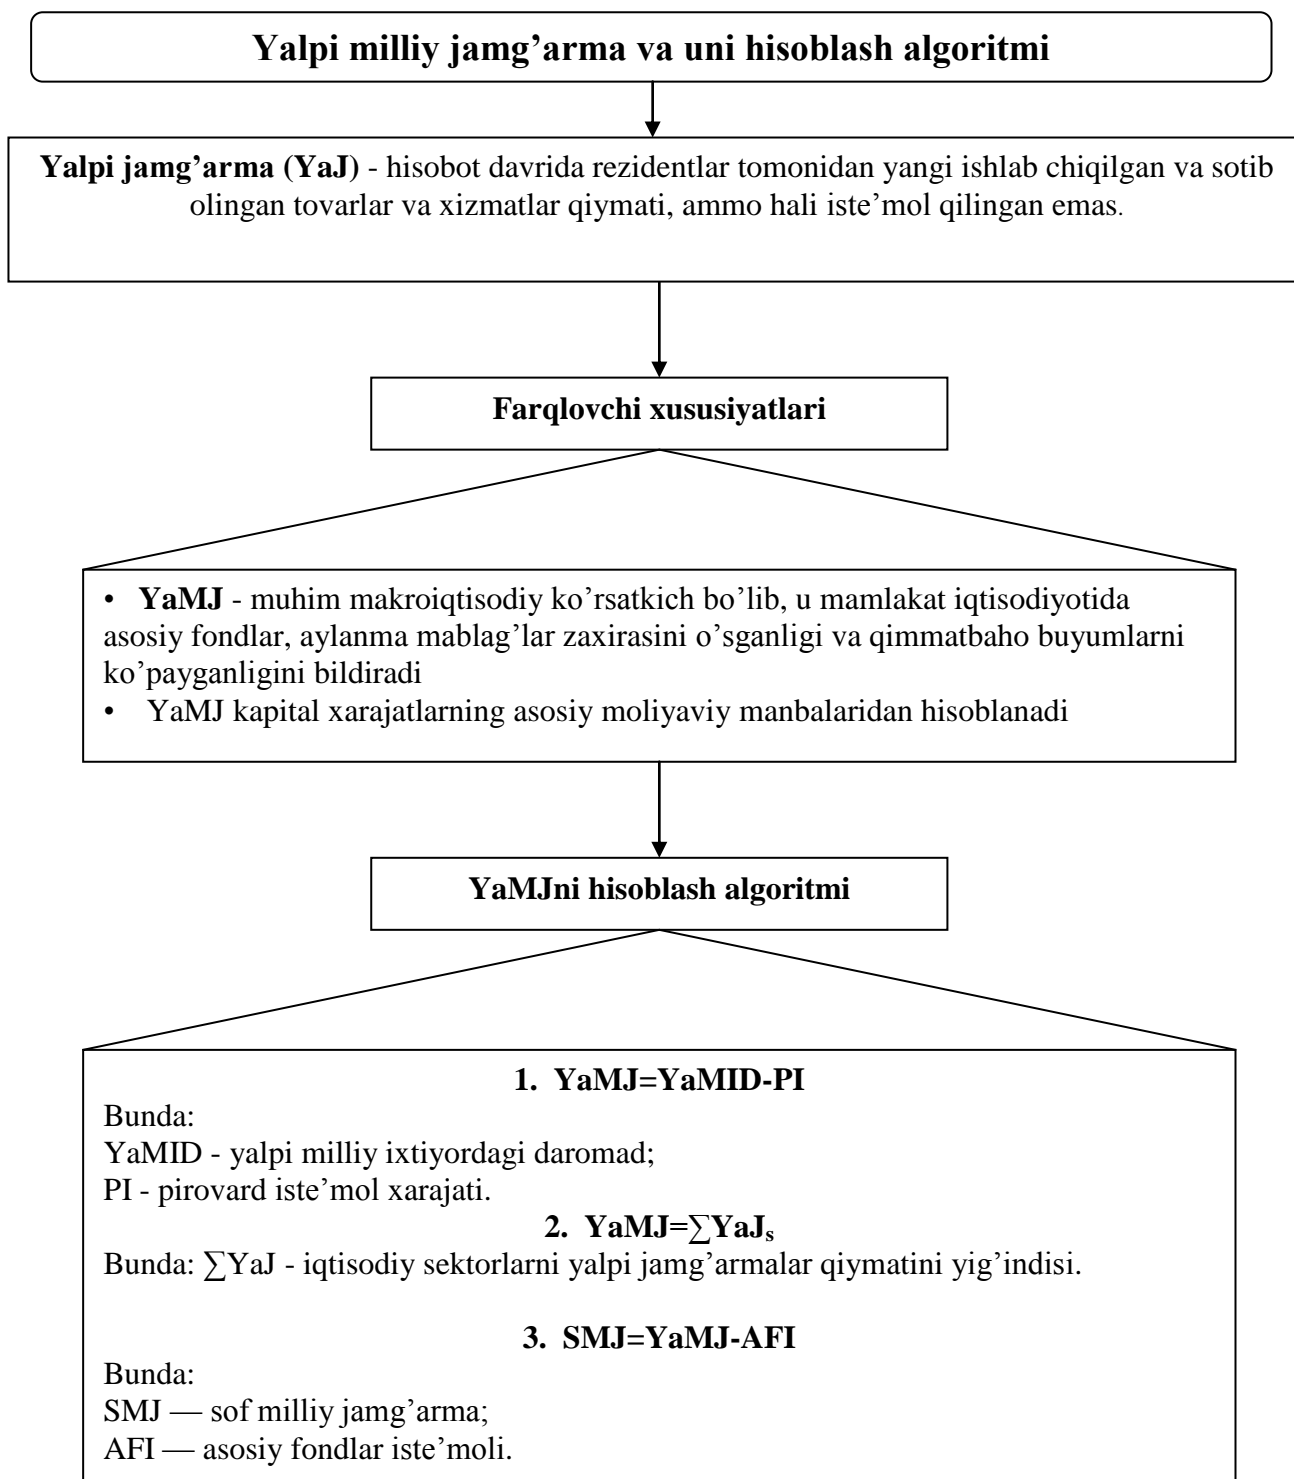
Yalpi milliy jamg’arma va uni hisoblash algoritmi

**Yalpi jamg’arma (YaJ)** - hisobot davrida rezidentlar tomonidan yangi ishlab chiqilgan va sotib olingan tovarlar va xizmatlar qiymati, ammo hali iste’mol qilingan emas.

Farqlovchi xususiyatlari

• **YaMJ** - muhim makroiqtisodiy ko’rsatkich bo’lib, u mamlakat iqtisodiyotida asosiy fondlar, aylanma mablag’lar zaxirasini o’sganligi va qimmatbaho buyumlarni ko’payganligini bildiradi
• YaMJ kapital xarajatlarning asosiy moliyaviy manbalaridan hisoblanadi

YaMJni hisoblash algoritmi

1. YaMJ=YaMID-PI
Bunda:
YaMID - yalpi milliy ixtiyordagi daromad;
PI - pirovard iste’mol xarajati.
2. YaMJ=$\sum$YaJ$_s$
Bunda: $\sum$YaJ - iqtisodiy sektorlarni yalpi jamg’armalar qiymatini yig’indisi.

3. SMJ=YaMJ-AFI
Bunda:
SMJ — sof milliy jamg’arma;
AFI — asosiy fondlar iste’moli.